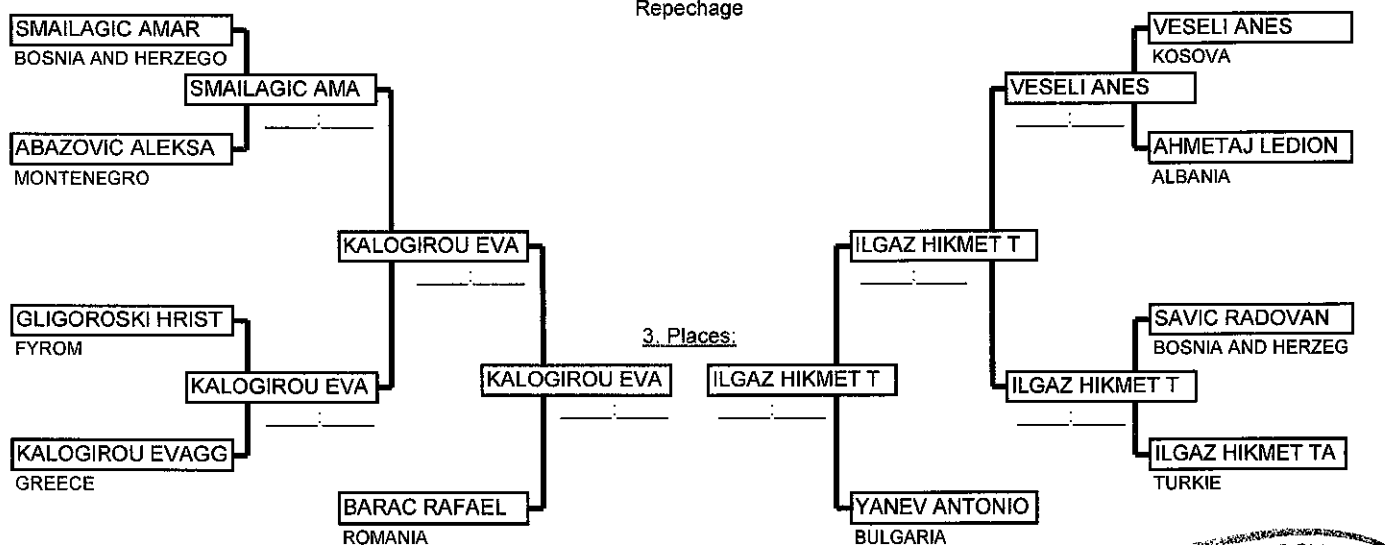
Repechage

SMAILAGIC AMAR
BOSNIA AND HERZEGO

SMAILAGIC AMA
____:____

ABAZOVIC ALEKSA
MONTENEGRO

KALOGIROU EVA
____:____

GLIGOROSKI HRIST
FYROM

KALOGIROU EVA
____:____

KALOGIROU EVAGG
GREECE

KALOGIROU EVA
____:____

BARAC RAFAEL
ROMANIA

3. Places:

ILGAZ HIKMET T
____:____

YANEV ANTONIO
BULGARIA

ILGAZ HIKMET T
____:____

VESELI ANES
KOSOVA

VESELI ANES
____:____

AHMETAJ LEDION
ALBANIA

SAVIC RADOVAN
BOSNIA AND HERZEG

ILGAZ HIKMET T
____:____

ILGAZ HIKMET TA
TURKIE